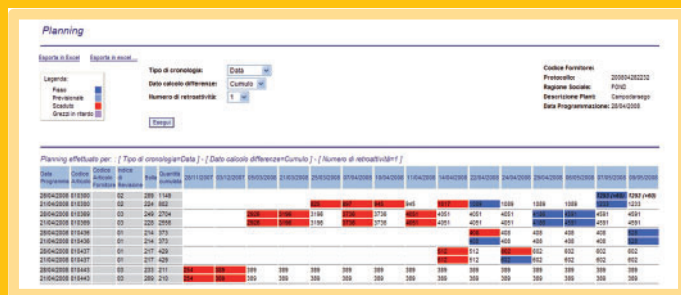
Planning

Esporta in Excel    Esporta in excel ...

Legenda:
Fisso
Previsionale
Scaduto
Grezzi in ritardo

Tipo di cronologia: Data
Dato calcolo differenze: Cumulo
Numero di retroattività: 1

Esegui

Codice Fornitore:
Protocollo: 200804282232
Ragione Sociale: FOND
Descrizione Plant: Campoderago
Data Programmazione: 28/04/2008

Planning effettuato per : [ Tipo di cronologia=Data ] - [ Dato calcolo differenze=Cumulo ] - [ Numero di retroattività=1 ]

| Data Programma | Codice Articolo | Codice Articolo Fornitore | Indice di Revisione | Rete | Quantità cumulata | 28/11/2007 | 05/12/2007 | 05/03/2008 | 21/03/2008 | 28/03/2008 | 07/04/2008 | 10/04/2008 | 11/04/2008 | 14/04/2008 | 22/04/2008 | 24/04/2008 | 28/04/2008 | 29/04/2008 | 05/05/2008 | 07/05/2008 | 09/05/2008 |
|---|---|---|---|---|---|---|---|---|---|---|---|---|---|---|---|---|---|---|---|---|---|
| 28/04/2008 | 013360 | | 02 | 289 | 1149 | | | | | | | | | | | | | | | 1282 (+60) | 1292 (+60) |
| 21/04/2008 | 013360 | | 02 | 224 | 827 | | | | 825 | 827 | 845 | 945 | | 1017 | 1089 | 1089 | 1089 | 1089 | | 1233 | 1233 |
| 28/04/2008 | 013369 | | 03 | 249 | 2704 | | | 2926 | 3186 | 3186 | 3738 | 3738 | 4051 | 4051 | 4051 | 4051 | 4051 | 4051 | 4051 | 4591 | 4591 |
| 21/04/2008 | 013369 | | 03 | 229 | 2555 | | | 2926 | 3186 | 3186 | 3738 | 3738 | 4051 | 4051 | 4051 | 4051 | 4051 | 4051 | 4051 | 4591 | 4591 |
| 28/04/2008 | 013436 | | 01 | 214 | 373 | | | | | | | | | | 408 | 408 | 408 | 408 | 408 | 408 | 528 |
| 21/04/2008 | 013436 | | 01 | 214 | 373 | | | | | | | | | | 408 | 408 | 408 | 408 | 408 | 408 | 528 |
| 28/04/2008 | 013437 | | 01 | 217 | 429 | | | | | | | | | 512 | 512 | 602 | 602 | 602 | 602 | 602 | 602 |
| 21/04/2008 | 013437 | | 01 | 217 | 429 | | | | | | | | | 512 | 512 | 602 | 602 | 602 | 602 | 602 | 602 |
| 28/04/2008 | 013443 | | 03 | 233 | 211 | 254 | 389 | 389 | 389 | 389 | 389 | 389 | 389 | 389 | 389 | 389 | 389 | 389 | 389 | 389 | 389 |
| 21/04/2008 | 013443 | | 03 | 289 | 210 | 254 | 389 | 389 | 389 | 389 | 389 | 389 | 389 | 389 | 389 | 389 | 389 | 389 | 389 | 389 | 389 |